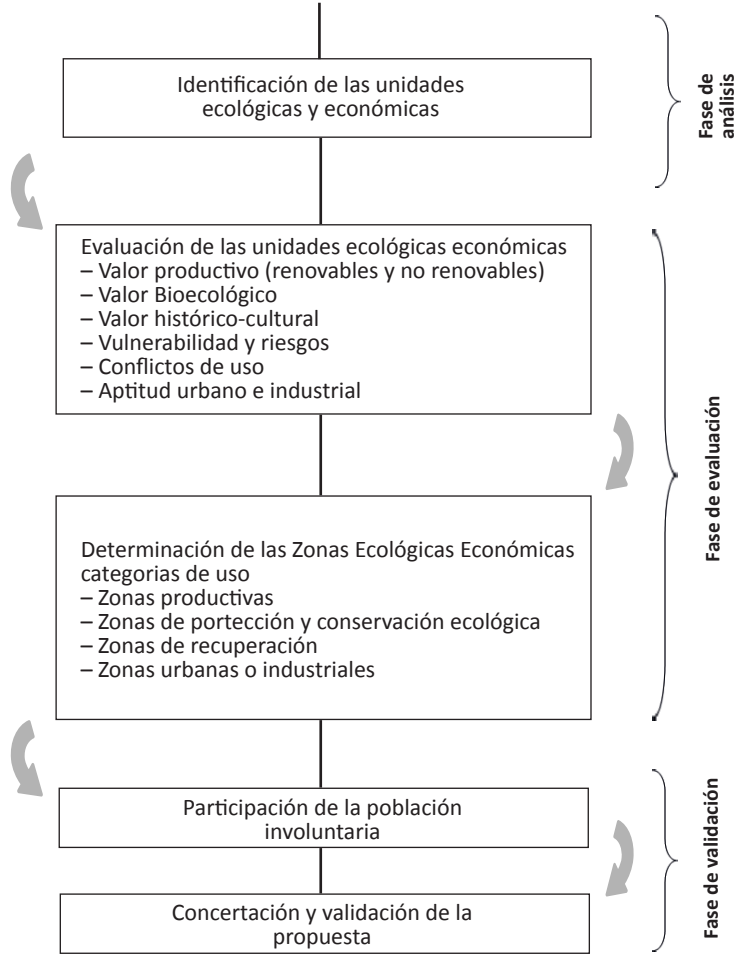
Identificación de las unidades ecológicas y económicas

Fase de análisis

Evaluación de las unidades ecológicas económicas
– Valor productivo (renovables y no renovables)
– Valor Bioecológico
– Valor histórico-cultural
– Vulnerabilidad y riesgos
– Conflictos de uso
– Aptitud urbano e industrial

Determinación de las Zonas Ecológicas Económicas categorias de uso
– Zonas productivas
– Zonas de portección y conservación ecológica
– Zonas de recuperación
– Zonas urbanas o industriales

Fase de evaluación

Participación de la población involuntaria

Concertación y validación de la propuesta

Fase de validación